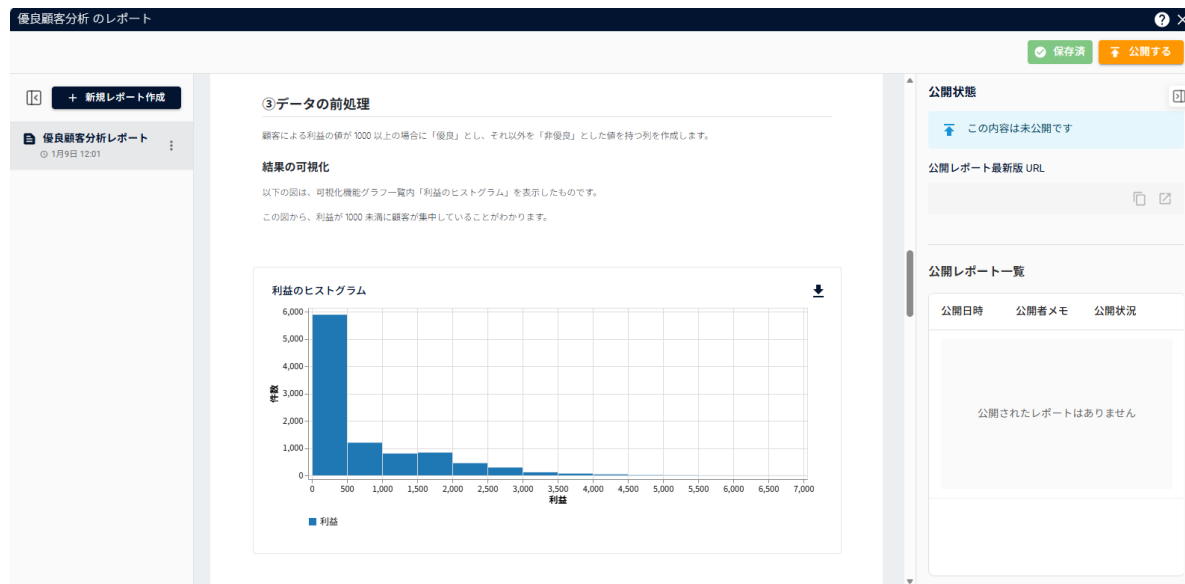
優良顧客分析 のレポート

保存済　公開する

＋ 新規レポート作成

優良顧客分析レポート
1月9日 12:01

③データの前処理

顧客による利益の値が 1000 以上の場合に「優良」とし、それ以外を「非優良」とした値を持つ列を作成します。

結果の可視化

以下の図は、可視化機能グラフ一覧内「利益のヒストグラム」を表示したものです。

この図から、利益が 1000 未満に顧客が集中していることがわかります。

利益のヒストグラム

6,000
5,000
4,000
3,000
2,000
1,000
0

件数

0 500 1,000 1,500 2,000 2,500 3,000 3,500 4,000 4,500 5,000 5,500 6,000 6,500 7,000
利益

利益

公開状態

この内容は未公開です

公開レポート最新版 URL

公開レポート一覧

| 公開日時 | 公開者メモ | 公開状況 |
|---|---|---|

公開されたレポートはありません